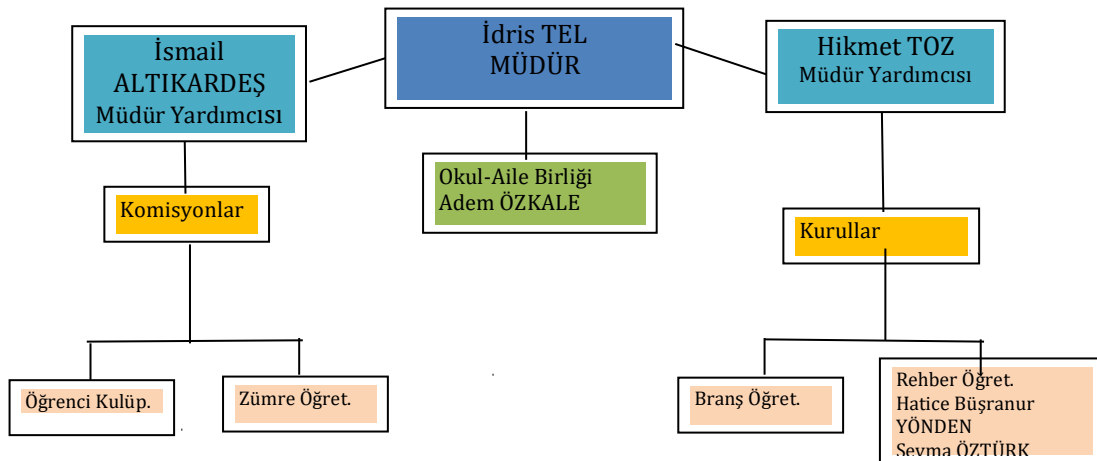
İdris TEL
MÜDÜR

İsmail ALTIKARDEŞ
Müdür Yardımcısı

Hikmet TOZ
Müdür Yardımcısı

Okul-Aile Birliği
Adem ÖZKALE

Komisyonlar

Kurullar

Öğrenci Kulüp.

Zümre Öğret.

Branş Öğret.

Rehber Öğret.
Hatice Büşranur YÖNDEN
Şeyma ÖZTÜRK